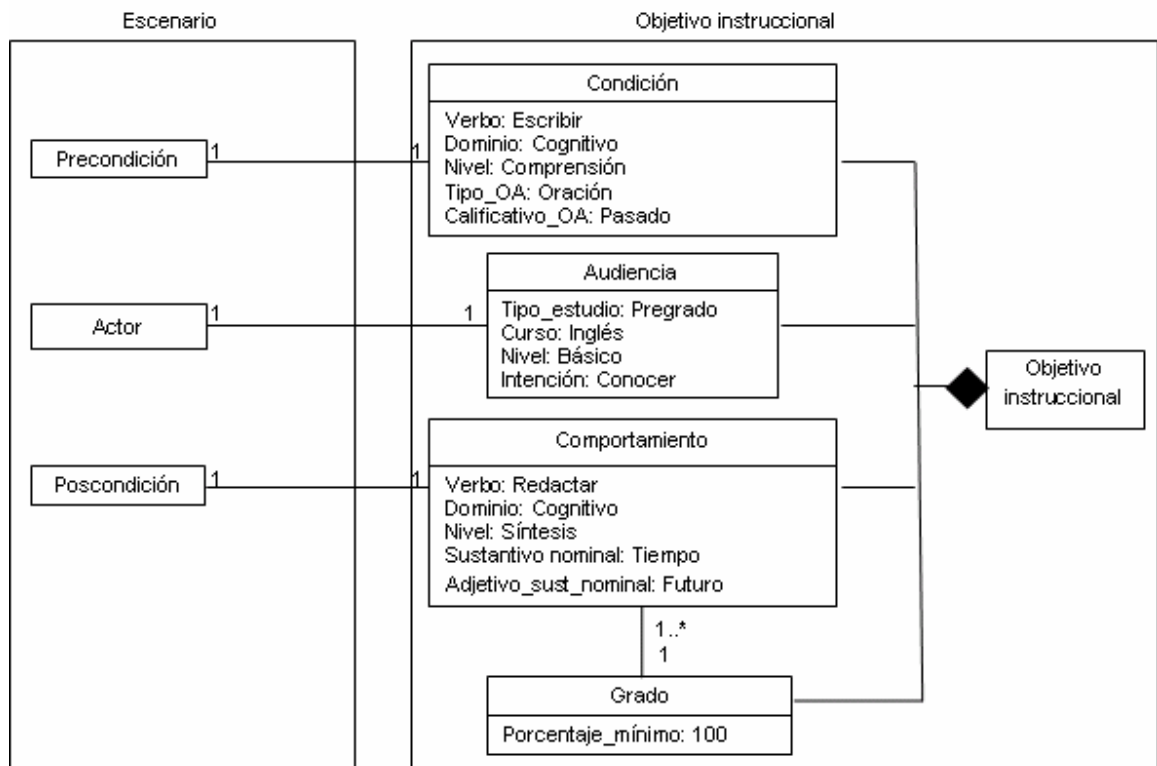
Escenario

Objetivo instruccional

Precondición 1

1

Condición

Verbo: Escribir
Dominio: Cognitivo
Nivel: Comprensión
Tipo_OA: Oración
Calificativo_OA: Pasado

Actor 1

1

Audiencia

Tipo_estudio: Pregrado
Curso: Inglés
Nivel: Básico
Intención: Conocer

Objetivo instruccional

Poscondición 1

1

Comportamiento

Verbo: Redactar
Dominio: Cognitivo
Nivel: Síntesis
Sustantivo nominal: Tiempo
Adjetivo_sust_nominal: Futuro

1..*
1

Grado

Porcentaje_mínimo: 100